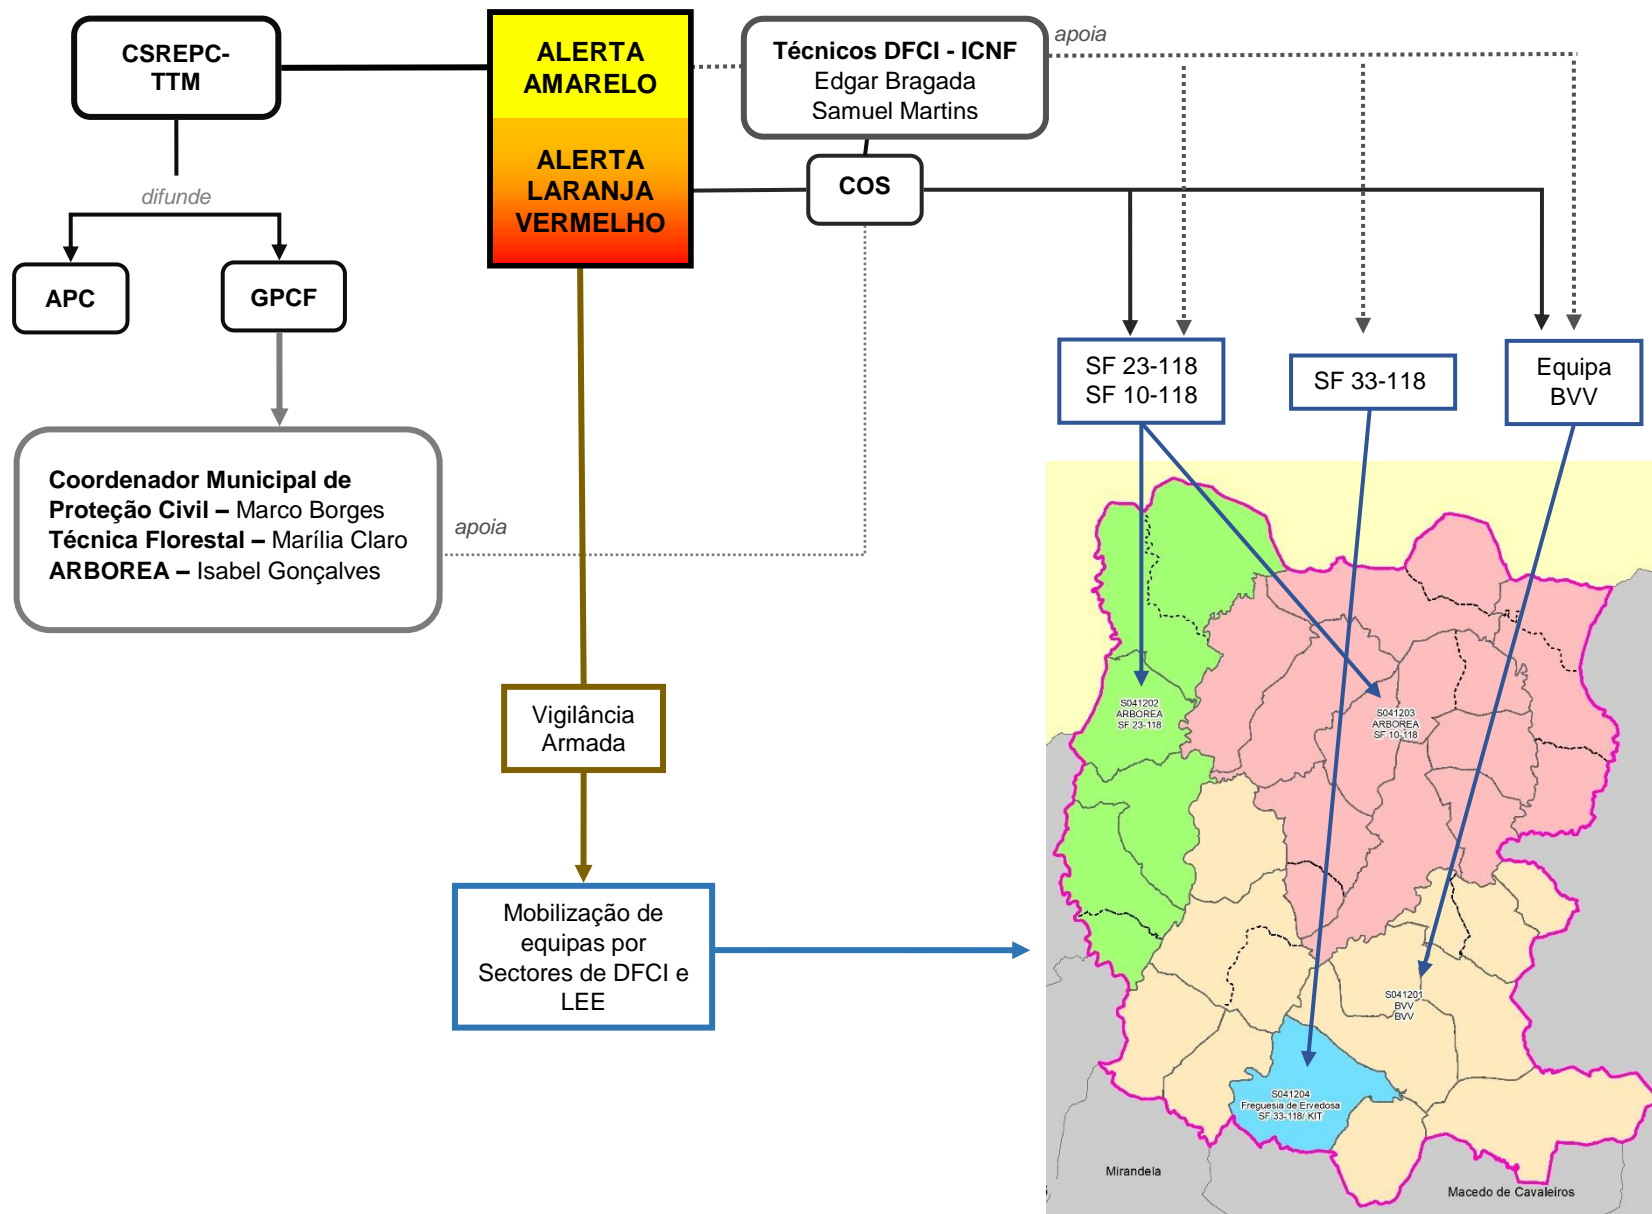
CSREPC-TTM

difunde

APC

GPCF

Coordenador Municipal de Proteção Civil – Marco Borges
Técnica Florestal – Marília Claro
ARBOREA – Isabel Gonçalves

apoia

ALERTA AMARELO

ALERTA LARANJA VERMELHO

Vigilância Armada

Mobilização de equipas por Sectores de DFCI e LEE

Técnicos DFCI - ICNF
Edgar Bragada
Samuel Martins

apoia

COS

SF 23-118
SF 10-118

SF 33-118

Equipa BVV

S041202
ARBOREA
SF 23-118

S041203
ARBOREA
SF 10-118

S041201
BVV
BVV

S041204
Freguesia de Ervedosa
SF 33-118/ KIT

Mirandela

Macedo de Cavaleiros